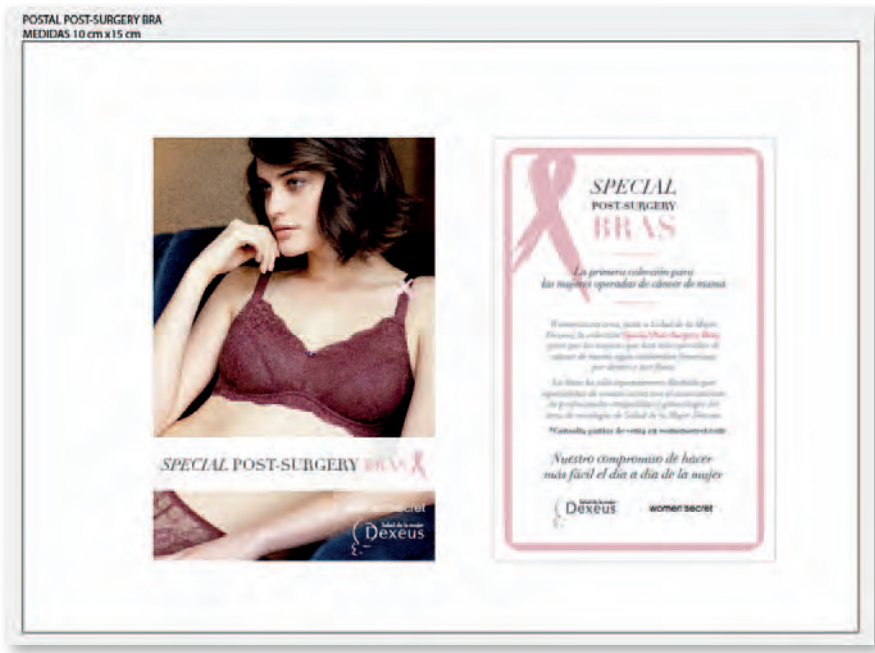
POSTAL POST-SURGERY BRA
MEDIDAS 10 cm x 15 cm

SPECIAL POST-SURGERY BRAS

women'secret
Salud de la mujer
Dexeus

SPECIAL
POST-SURGERY
BRAS

La primera colección para las mujeres operadas de cáncer de mama

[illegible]

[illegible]

*Consulta puntos de venta en womensecret.com

Nuestro compromiso de hacer más fácil el día a día de la mujer

Dexeus
women'secret